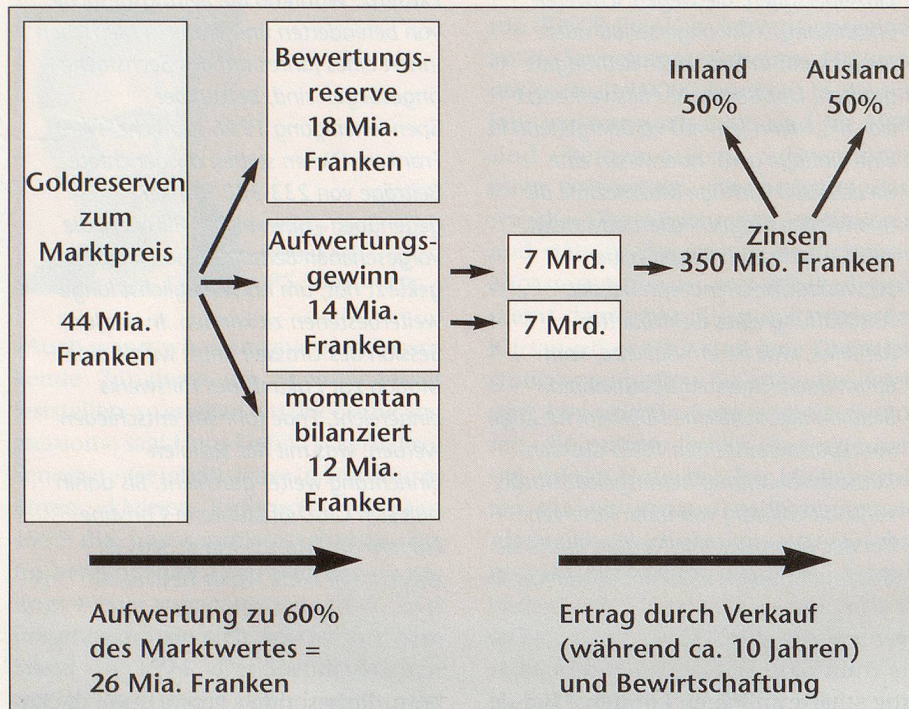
Goldreserven zum Marktpreis

44 Mia. Franken

Bewertungsreserve 18 Mia. Franken

Aufwertungsgewinn 14 Mia. Franken

momentan bilanziert 12 Mia. Franken

7 Mrd.

7 Mrd.

Inland 50%

Ausland 50%

Zinsen 350 Mio. Franken

Aufwertung zu 60% des Marktwertes = 26 Mia. Franken

Ertrag durch Verkauf (während ca. 10 Jahren) und Bewirtschaftung